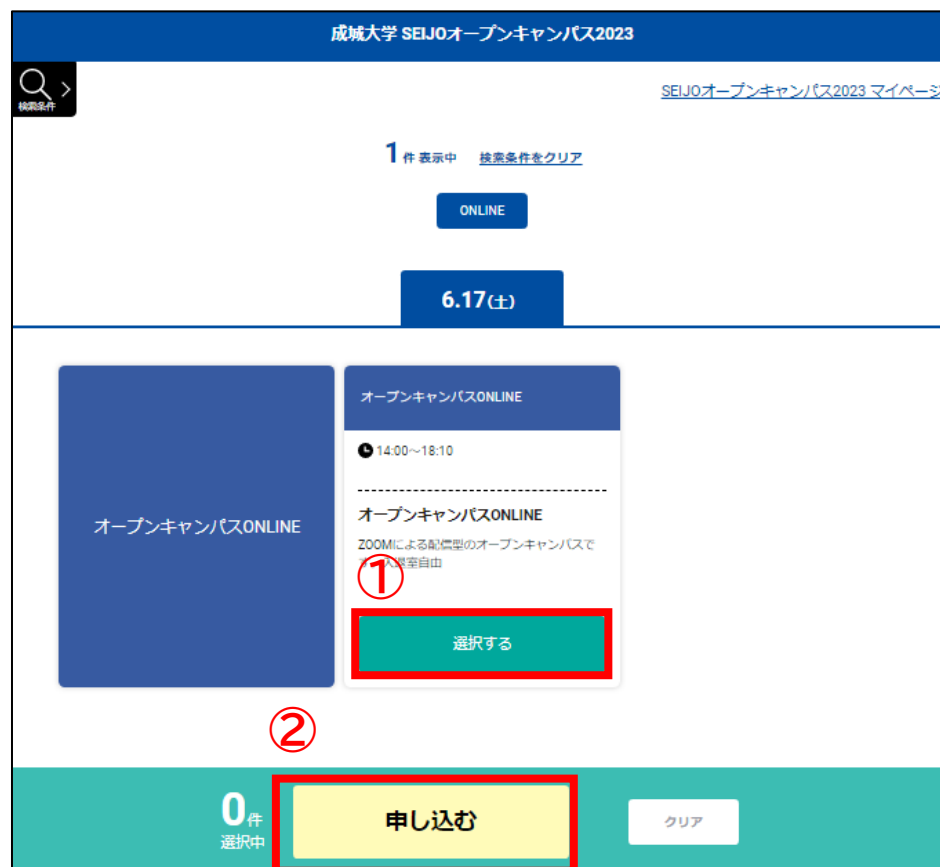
成城大学 SEIJOオープンキャンパス2023

検索条件

SEIJOオープンキャンパス2023 マイページ

1件 表示中 検索条件をクリア

ONLINE

6.17(土)

オープンキャンパスONLINE

オープンキャンパスONLINE

14:00~18:10

オープンキャンパスONLINE

ZOOMによる配信型のオープンキャンパスで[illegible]入退室自由

①

選択する

②

0件
選択中

申し込む

クリア